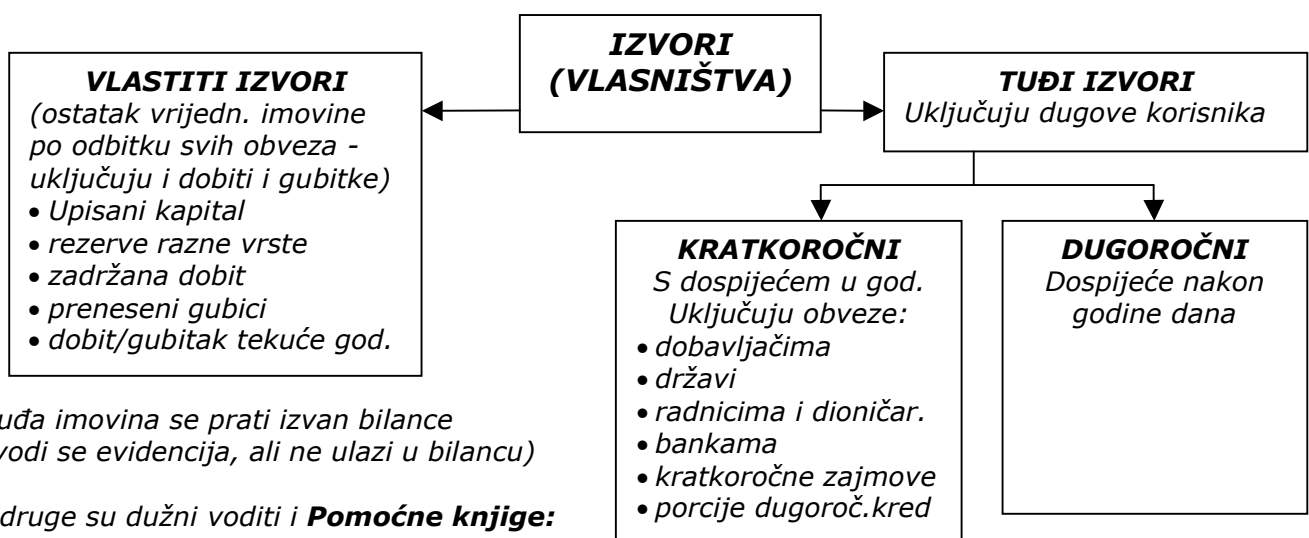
**IZVORI (VLASNIŠTVA)**

**VLASTITI IZVORI**
(ostatak vrijedn. imovine po odbitku svih obveza - uključuju i dobiti i gubitke)
- Upisani kapital
- rezerve razne vrste
- zadržana dobit
- preneseni gubici
- dobit/gubitak tekuće god.

**TUĐI IZVORI**
Uključuju dugove korisnika

**KRATKOROČNI**
S dospijećem u god.
Uključuju obveze:
- dobavljačima
- državi
- radnicima i dioničar.
- bankama
- kratkoročne zajmove
- porcije dugoroč.kred

**DUGOROČNI**
Dospijeće nakon godine dana

uđa imovina se prati izvan bilance
vodi se evidencija, ali ne ulazi u bilancu)

druge su dužni voditi i **Pomoćne knjige:**